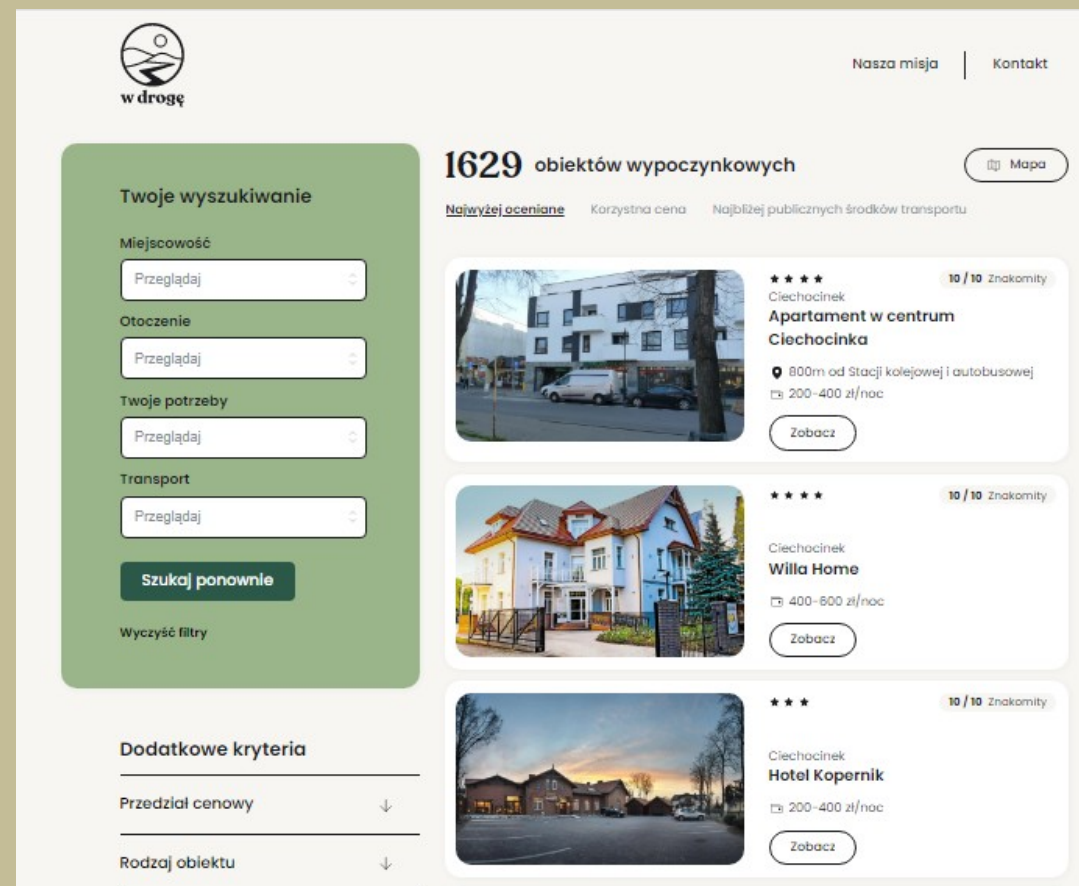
w drogę

Nasza misja | Kontakt

Twoje wyszukiwanie

Miejscowość

Przeglądaj

Otoczenie

Przeglądaj

Twoje potrzeby

Przeglądaj

Transport

Przeglądaj

Szukaj ponownie

Wyczyść filtry

Dodatkowe kryteria

Przedział cenowy ↓

Rodzaj obiektu ↓

1629 obiektów wypoczynkowych

Mapa

Najwyżej oceniane Korzystna cena Najbliżej publicznych środków transportu

★★★★ 10 / 10 Znakomity
Ciechocinek
Apartament w centrum Ciechocinka
800m od Stacji kolejowej i autobusowej
200-400 zł/noc
Zobacz

★★★★ 10 / 10 Znakomity
Ciechocinek
Willa Home
400-600 zł/noc
Zobacz

★★★ 10 / 10 Znakomity
Ciechocinek
Hotel Kopernik
200-400 zł/noc
Zobacz